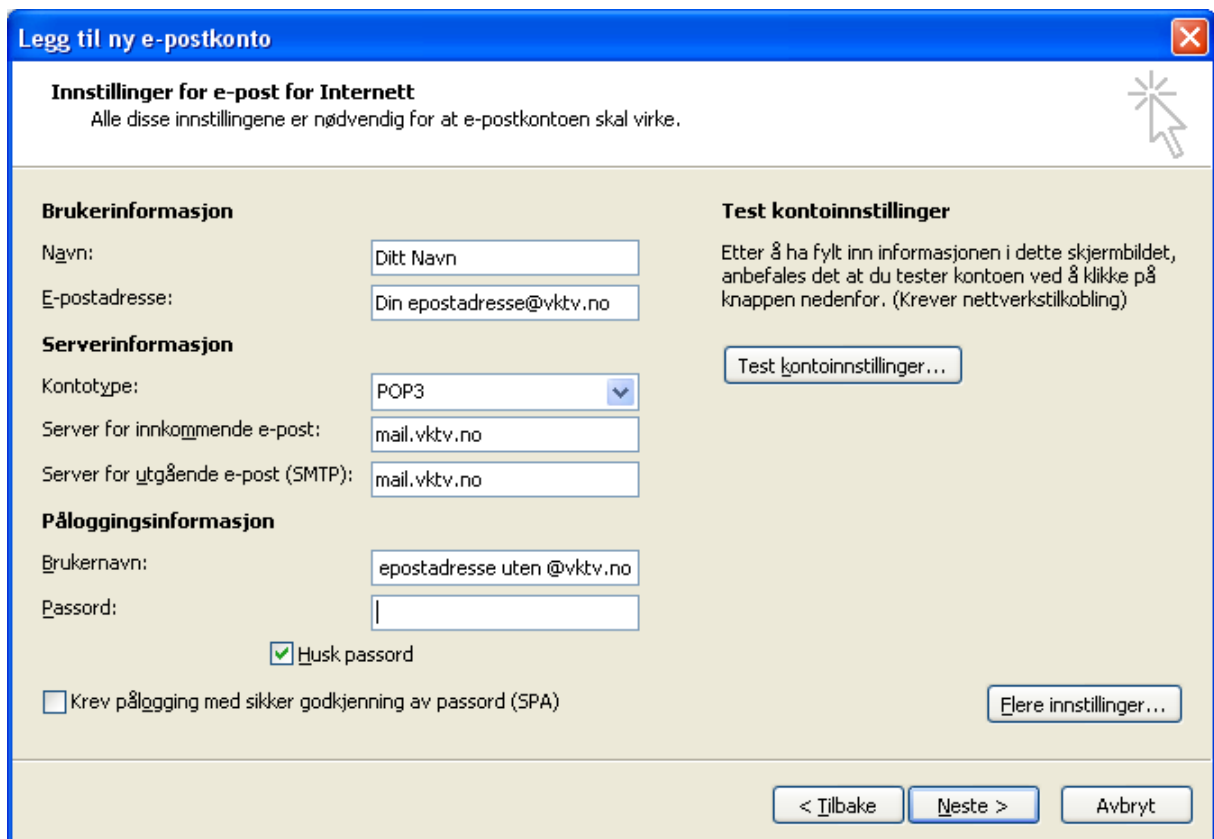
Legg til ny e-postkonto

Innstillinger for e-post for Internett
Alle disse innstillingene er nødvendig for at e-postkontoen skal virke.

Brukerinformasjon

Navn: Ditt Navn

E-postadresse: Din epostadresse@vktv.no

Serverinformasjon

Kontotype: POP3

Server for innkommende e-post: mail.vktv.no

Server for utgående e-post (SMTP): mail.vktv.no

Påloggingsinformasjon

Brukernavn: epostadresse uten @vktv.no

Passord:

Husk passord

Krev pålogging med sikker godkjenning av passord (SPA)

Test kontoinnstillinger

Etter å ha fylt inn informasjonen i dette skjermbildet, anbefales det at du tester kontoen ved å klikke på knappen nedenfor. (Krever nettverkstilkobling)

Test kontoinnstillinger...

Flere innstillinger...

< Tilbake

Neste >

Avbryt